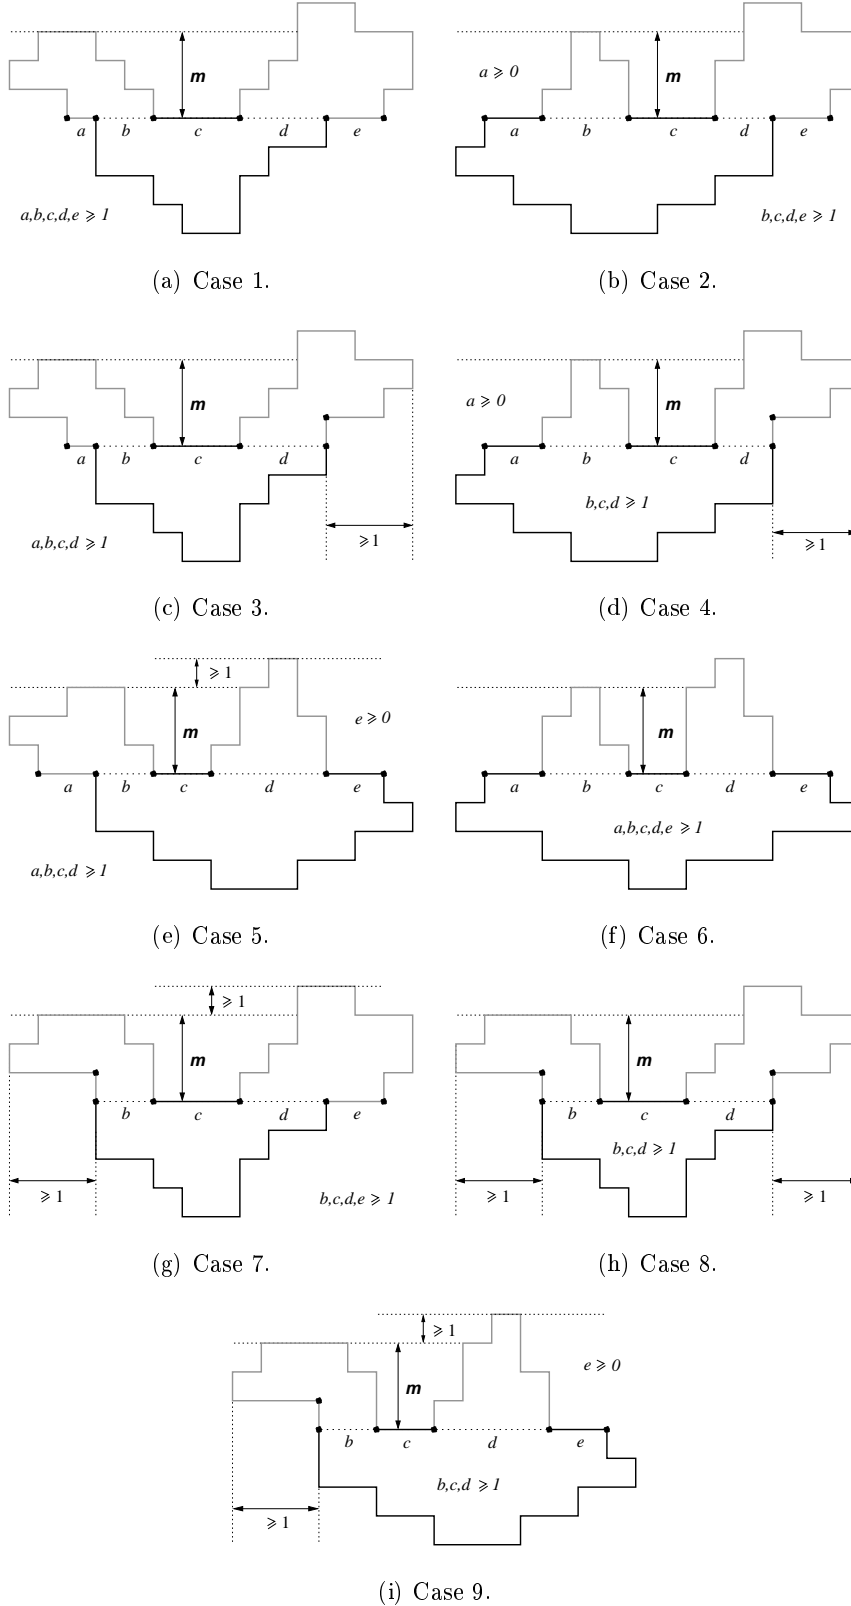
$m$

$a$ $b$ $c$ $d$ $e$

$a,b,c,d,e \geqslant 1$

(a) Case 1.

$a \geqslant 0$

$m$

$a$ $b$ $c$ $d$ $e$

$b,c,d,e \geqslant 1$

(b) Case 2.

$m$

$a$ $b$ $c$ $d$

$a,b,c,d \geqslant 1$

$\geqslant 1$

(c) Case 3.

$a \geqslant 0$

$m$

$a$ $b$ $c$ $d$

$b,c,d \geqslant 1$

$\geqslant 1$

(d) Case 4.

$\geqslant 1$

$m$

$e \geqslant 0$

$a$ $b$ $c$ $d$ $e$

$a,b,c,d \geqslant 1$

(e) Case 5.

$m$

$a$ $b$ $c$ $d$ $e$

$a,b,c,d,e \geqslant 1$

(f) Case 6.

$\geqslant 1$

$m$

$b$ $c$ $d$ $e$

$\geqslant 1$

$b,c,d,e \geqslant 1$

(g) Case 7.

$m$

$b$ $c$ $d$

$b,c,d \geqslant 1$

$\geqslant 1$

$\geqslant 1$

(h) Case 8.

$\geqslant 1$

$e \geqslant 0$

$m$

$b$ $c$ $d$ $e$

$b,c,d \geqslant 1$

$\geqslant 1$

(i) Case 9.